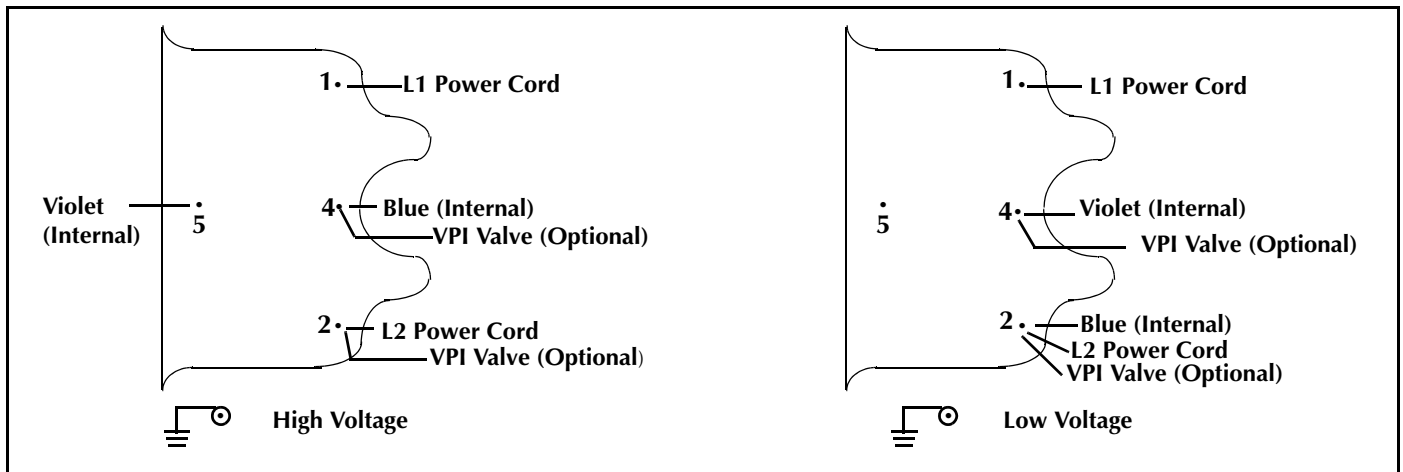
1. L1 Power Cord

Violet (Internal)

5

4 Blue (Internal)

VPI Valve (Optional)

2 L2 Power Cord

VPI Valve (Optional)

High Voltage

1. L1 Power Cord

5

4 Violet (Internal)

VPI Valve (Optional)

2 Blue (Internal)

L2 Power Cord

VPI Valve (Optional)

Low Voltage